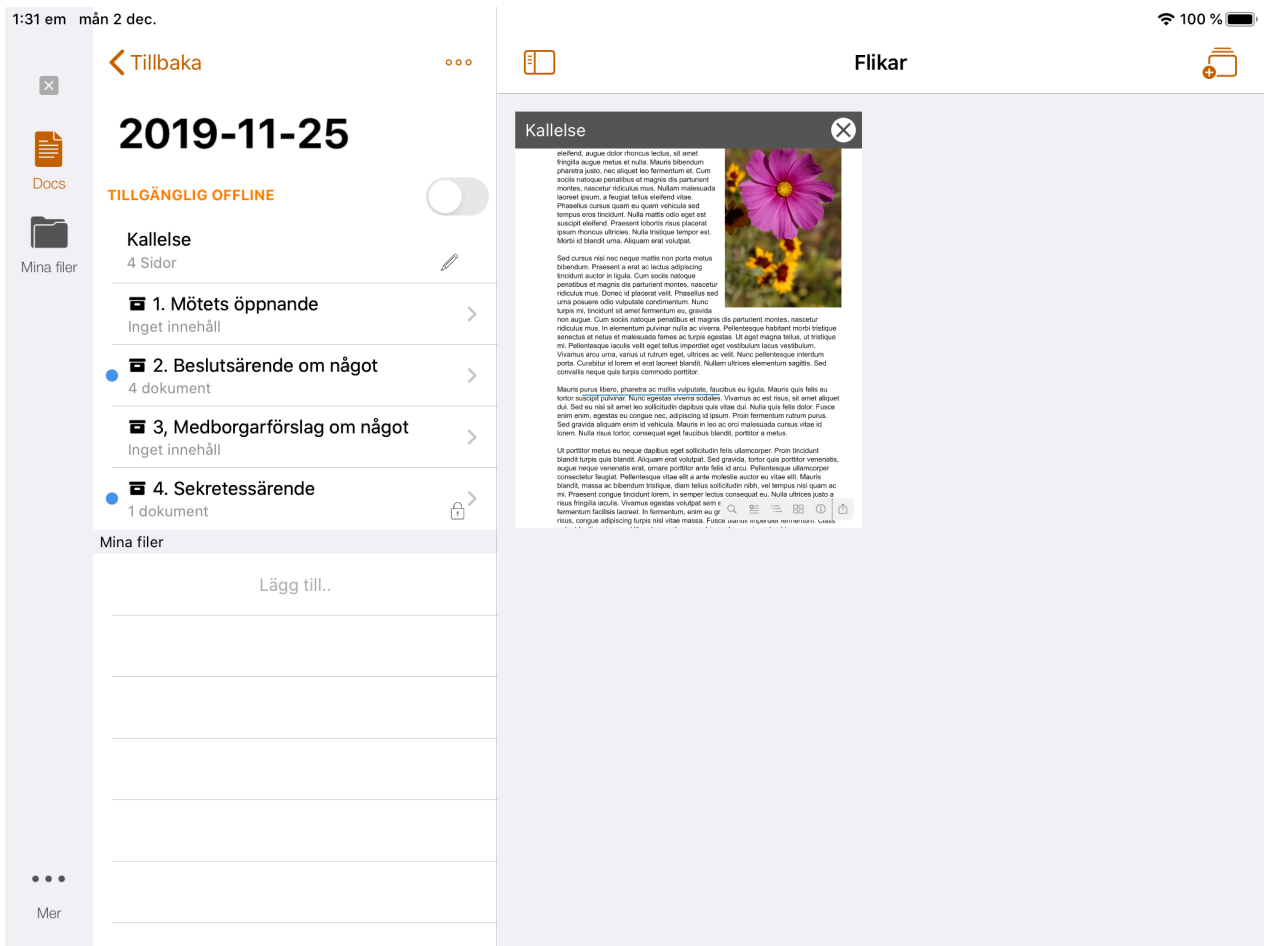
1:31 em mån 2 dec.

100 %

Docs

Mina filer

Mer

Tillbaka

2019-11-25

TILLGÄNGLIG OFFLINE

Kallelse
4 Sidor

1. Mötets öppnande
Inget innehåll

2. Beslutsärende om något
4 dokument

3, Medborgarförslag om något
Inget innehåll

4. Sekretessärende
1 dokument

Mina filer

Lägg till..

Flikar

Kallelse

eleifend, augue dolor rhoncus lectus, sit amet fringilla augue metus et nulla. Mauris bibendum pharetra justo, nec aliquet leo fermentum et. Cum sociis natoque penatibus et magnis dis parturient montes, nascetur ridiculus mus. Nullam malesuada laoreet ipsum, a feugiat tellus eleifend vitae. Phasellus cursus quam eu quam vehicula sed tempus eros tincidunt. Nulla mattis odio eget est suscipit eleifend. Praesent lobortis risus placerat ipsum rhoncus ultricies. Nulla tristique tempor est. Morbi id blandit urna. Aliquam erat volutpat.

Sed cursus nisi nec neque mattis non porta metus bibendum. Praesent a erat ac lectus adipiscing tincidunt auctor in ligula. Cum sociis natoque penatibus et magnis dis parturient montes, nascetur ridiculus mus. Donec id placerat velit. Phasellus sed urna posuere odio vulputate condimentum. Nunc turpis mi, tincidunt sit amet fermentum eu, gravida non augue. Cum sociis natoque penatibus et magnis dis parturient montes, nascetur ridiculus mus. In elementum pulvinar nulla ac viverra. Pellentesque habitant morbi tristique senectus et netus et malesuada fames ac turpis egestas. Ut eget magna tellus, ut tristique mi. Pellentesque iaculis velit eget tellus imperdiet eget vestibulum lacus vestibulum. Vivamus arcu urna, varius ut rutrum eget, ultrices ac velit. Nunc pellentesque interdum porta. Curabitur id lorem et erat laoreet blandit. Nullam ultrices elementum sagittis. Sed convallis neque quis turpis commodo porttitor.

Mauris purus libero, pharetra ac mollis vulputate, faucibus eu ligula. Mauris quis felis eu tortor suscipit pulvinar. Nunc egestas viverra sodales. Vivamus ac est risus, sit amet aliquet dui. Sed eu nisi sit amet leo sollicitudin dapibus quis vitae dui. Nulla quis felis dolor. Fusce enim enim, egestas eu congue nec, adipiscing id ipsum. Proin fermentum rutrum purus. Sed gravida aliquam enim id vehicula. Mauris in leo ac orci malesuada cursus vitae id lorem. Nulla risus tortor, consequat eget faucibus blandit, porttitor a metus.

Ut porttitor metus eu neque dapibus eget sollicitudin felis ullamcorper. Proin tincidunt blandit turpis quis blandit. Aliquam erat volutpat. Sed gravida, tortor quis porttitor venenatis, augue neque venenatis erat, ornare porttitor ante felis id arcu. Pellentesque ullamcorper consectetur feugiat. Pellentesque vitae elit a ante molestie auctor eu vitae elit. Mauris blandit, massa ac bibendum tristique, diam tellus sollicitudin nibh, vel tempus nisi quam ac mi. Praesent congue tincidunt lorem, in semper lectus consequat eu. Nulla ultrices justo a risus fringilla iaculis. Vivamus egestas volutpat sem e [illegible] fermentum facilisis laoreet. In fermentum, enim eu gr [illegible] risus, congue adipiscing turpis nisl vitae massa. Fusce blandit imperdiet fermentum. Class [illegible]